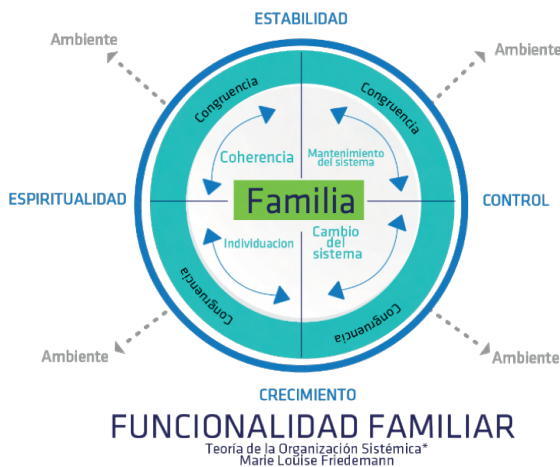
ESTABILIDAD

Ambiente

Ambiente

Congruencia

Congruencia

Coherencia

Mantenimiento del sistema

ESPIRITUALIDAD

Familia

CONTROL

Individuacion

Cambio del sistema

Congruencia

Congruencia

Ambiente

Ambiente

CRECIMIENTO

FUNCIONALIDAD FAMILIAR

Teoría de la Organización Sistémica*
Marie Louise Friedemann